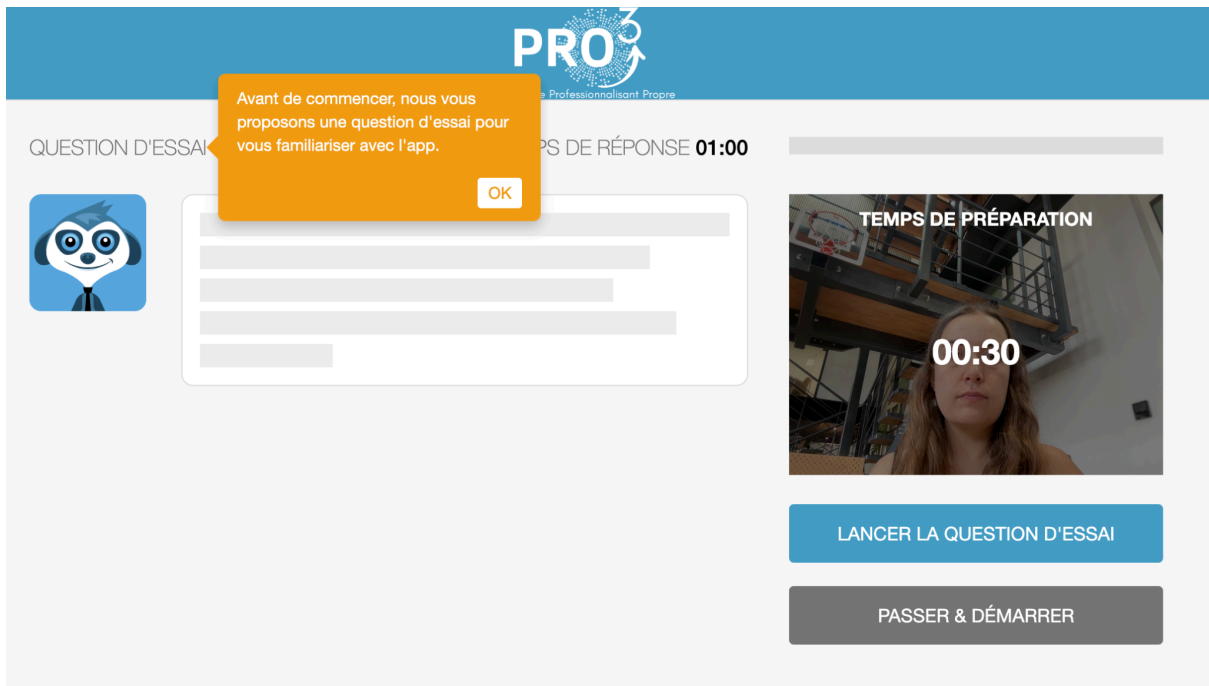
PRO$^3$

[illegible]e Professionnalisant Propre

Avant de commencer, nous vous proposons une question d'essai pour vous familiariser avec l'app.

OK

QUESTION D'ESSAI

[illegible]PS DE RÉPONSE 01:00

TEMPS DE PRÉPARATION

00:30

LANCER LA QUESTION D'ESSAI

PASSER & DÉMARRER